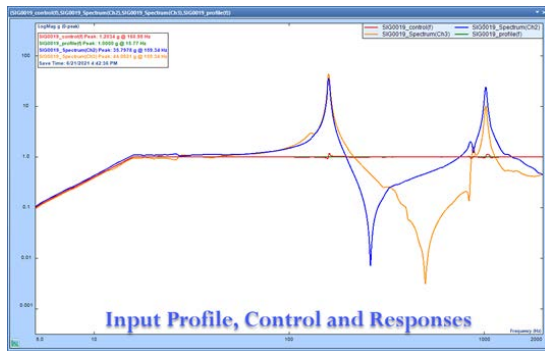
SIG0019_control(f),SIG0019_Spectrum(Ch2),SIG0019_Spectrum(Ch3),SIG0019_profile(f)

LogMag g (0-peak)

SIG0019_control(f):Peak: 1.0934 g @ 180.99 Hz
SIG0019_profile(f):Peak: 1.0000 g @ 10.77 Hz
SIG0019_Spectrum(Ch2):Peak: 35.7970 g @ 189.24 Hz
SIG0019_Spectrum(Ch3):Peak: 44.0531 g @ 189.24 Hz
Save Time: 6/21/2021 4:42:38 PM

SIG0019_control(f)
SIG0019_Spectrum(Ch3)
SIG0019_Spectrum(Ch2)
SIG0019_profile(f)

100
10
1.0
0.1
0.01
0.001

5.0
10
100
1000
2000

Frequency (Hz)

Input Profile, Control and Responses